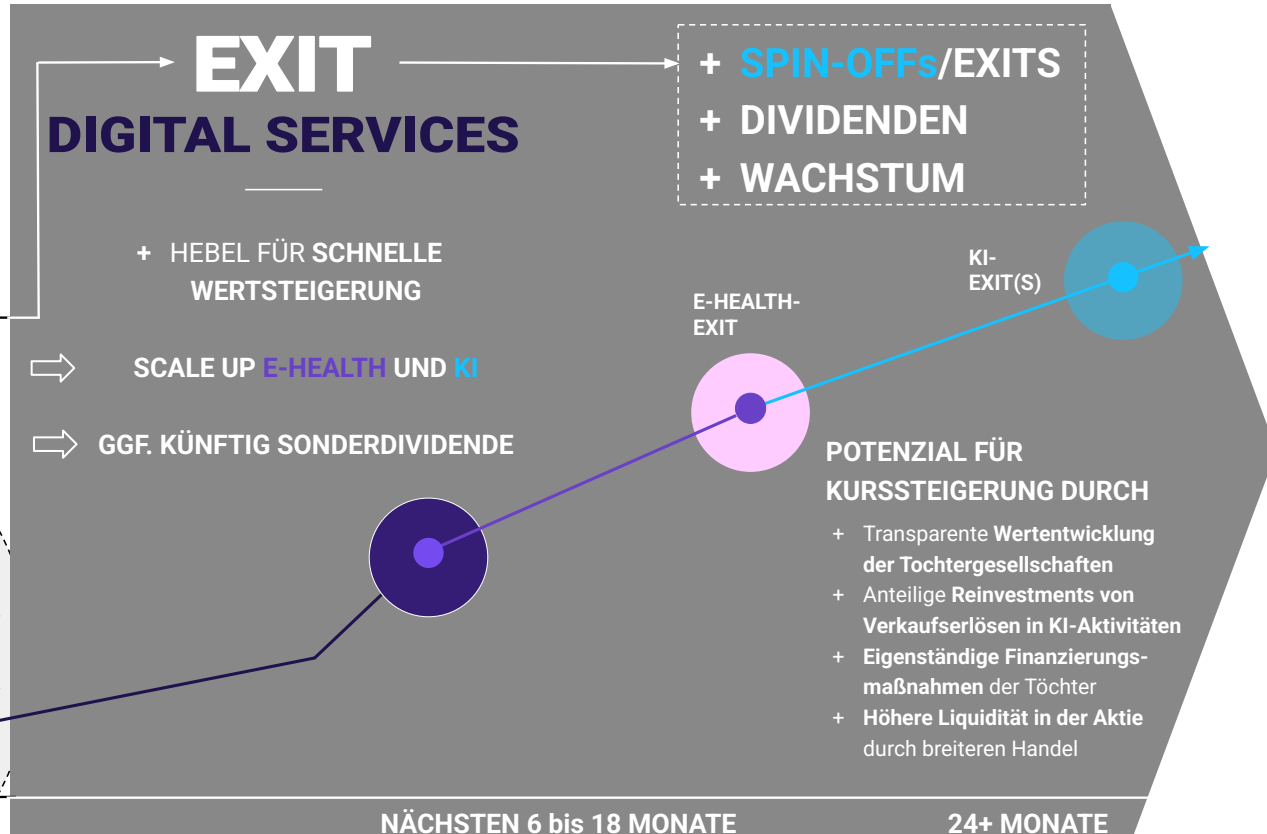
EXIT
DIGITAL SERVICES

+ HEBEL FÜR SCHNELLE WERTSTEIGERUNG

SCALE UP E-HEALTH UND KI

GGF. KÜNFTIG SONDERDIVIDENDE

+ SPIN-OFFs/EXITS
+ DIVIDENDEN
+ WACHSTUM

KI-EXIT(S)

E-HEALTH-EXIT

POTENZIAL FÜR KURSSTEIGERUNG DURCH

+ Transparente Wertentwicklung der Tochtergesellschaften
+ Anteilige Reinvestments von Verkaufserlösen in KI-Aktivitäten
+ Eigenständige Finanzierungsmaßnahmen der Töchter
+ Höhere Liquidität in der Aktie durch breiteren Handel

NÄCHSTEN 6 bis 18 MONATE

24+ MONATE